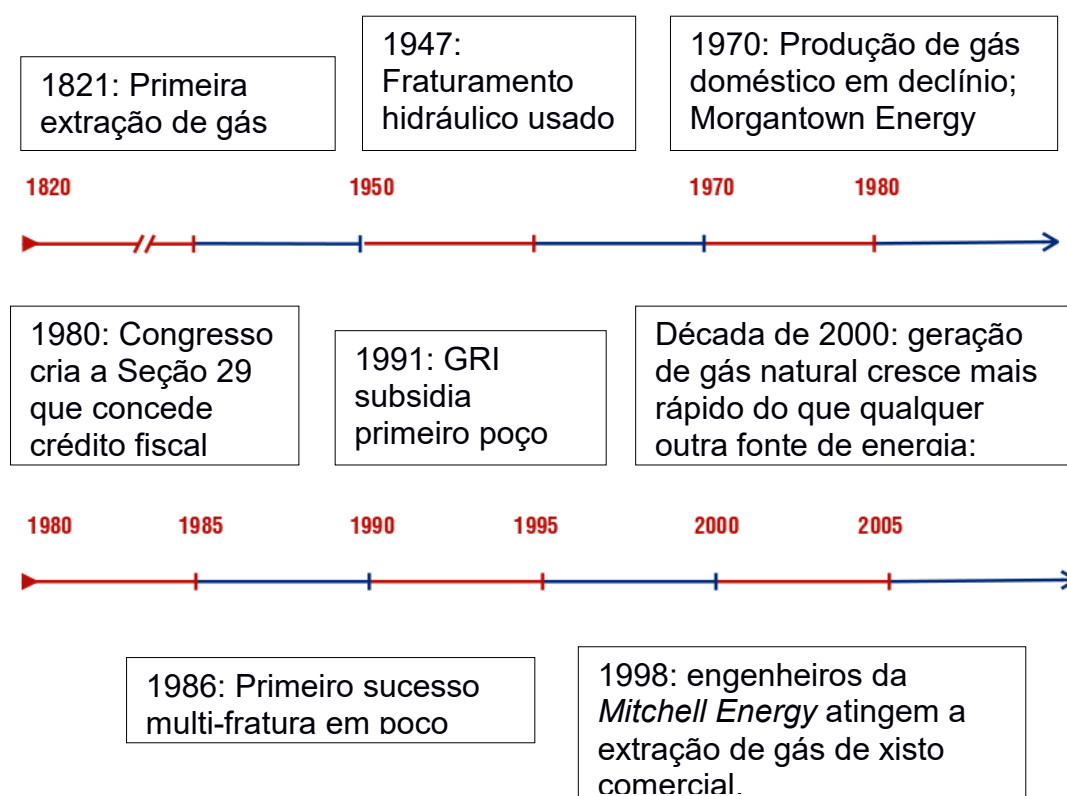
1821: Primeira extração de gás

1947: Fraturamento hidráulico usado

1970: Produção de gás doméstico em declínio; Morgantown Energy

1820

1950

1970

1980

1980: Congresso cria a Seção 29 que concede crédito fiscal

1991: GRI subsidia primeiro poço

Década de 2000: geração de gás natural cresce mais rápido do que qualquer outra fonte de energia;

1980

1985

1990

1995

2000

2005

1986: Primeiro sucesso multi-fratura em poço

1998: engenheiros da *Mitchell Energy* atingem a extração de gás de xisto comercial.